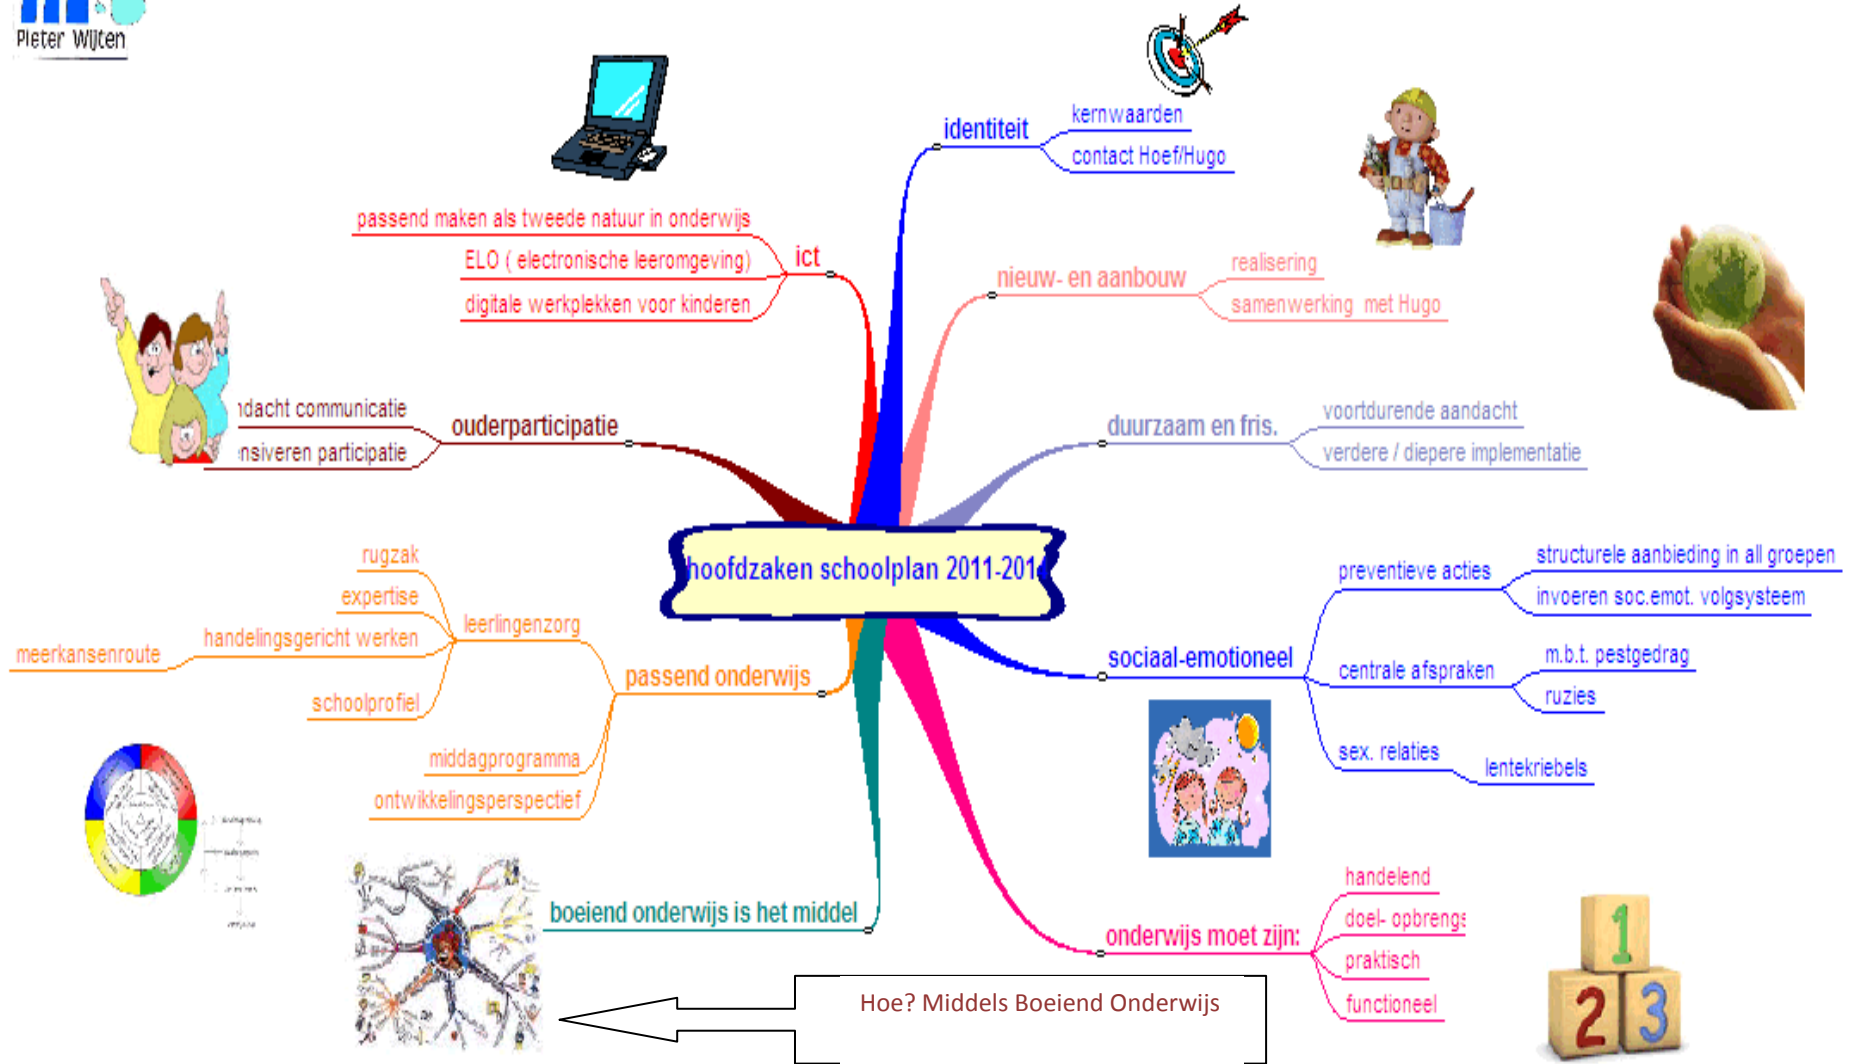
Pieter Wijten

hoofdzaken schoolplan 2011-201

identiteit
kernwaarden
contact Hoef/Hugo

nieuw- en aanbouw
realisering
samenwerking met Hugo

duurzaam en fris.
voortdurende aandacht
verdere / diepere implementatie

sociaal-emotioneel
preventieve acties
structurele aanbieding in all groepen
invoeren soc.emot. volgsysteem
centrale afspraken
m.b.t. pestgedrag
ruzies
sex. relaties
lentekriebels

onderwijs moet zijn:
handelend
doel- opbrengs
praktisch
functioneel

boeiend onderwijs is het middel

passend onderwijs
leerlingenzorg
rugzak
expertise
handelingsgericht werken
meerkansenroute
schoolprofiel
middagprogramma
ontwikkelingsperspectief

ouderparticipatie
ıdacht communicatie
nsiveren participatie

ict
passend maken als tweede natuur in onderwijs
ELO ( electronische leeromgeving)
digitale werkplekken voor kinderen

Hoe? Middels Boeiend Onderwijs

1
2
3